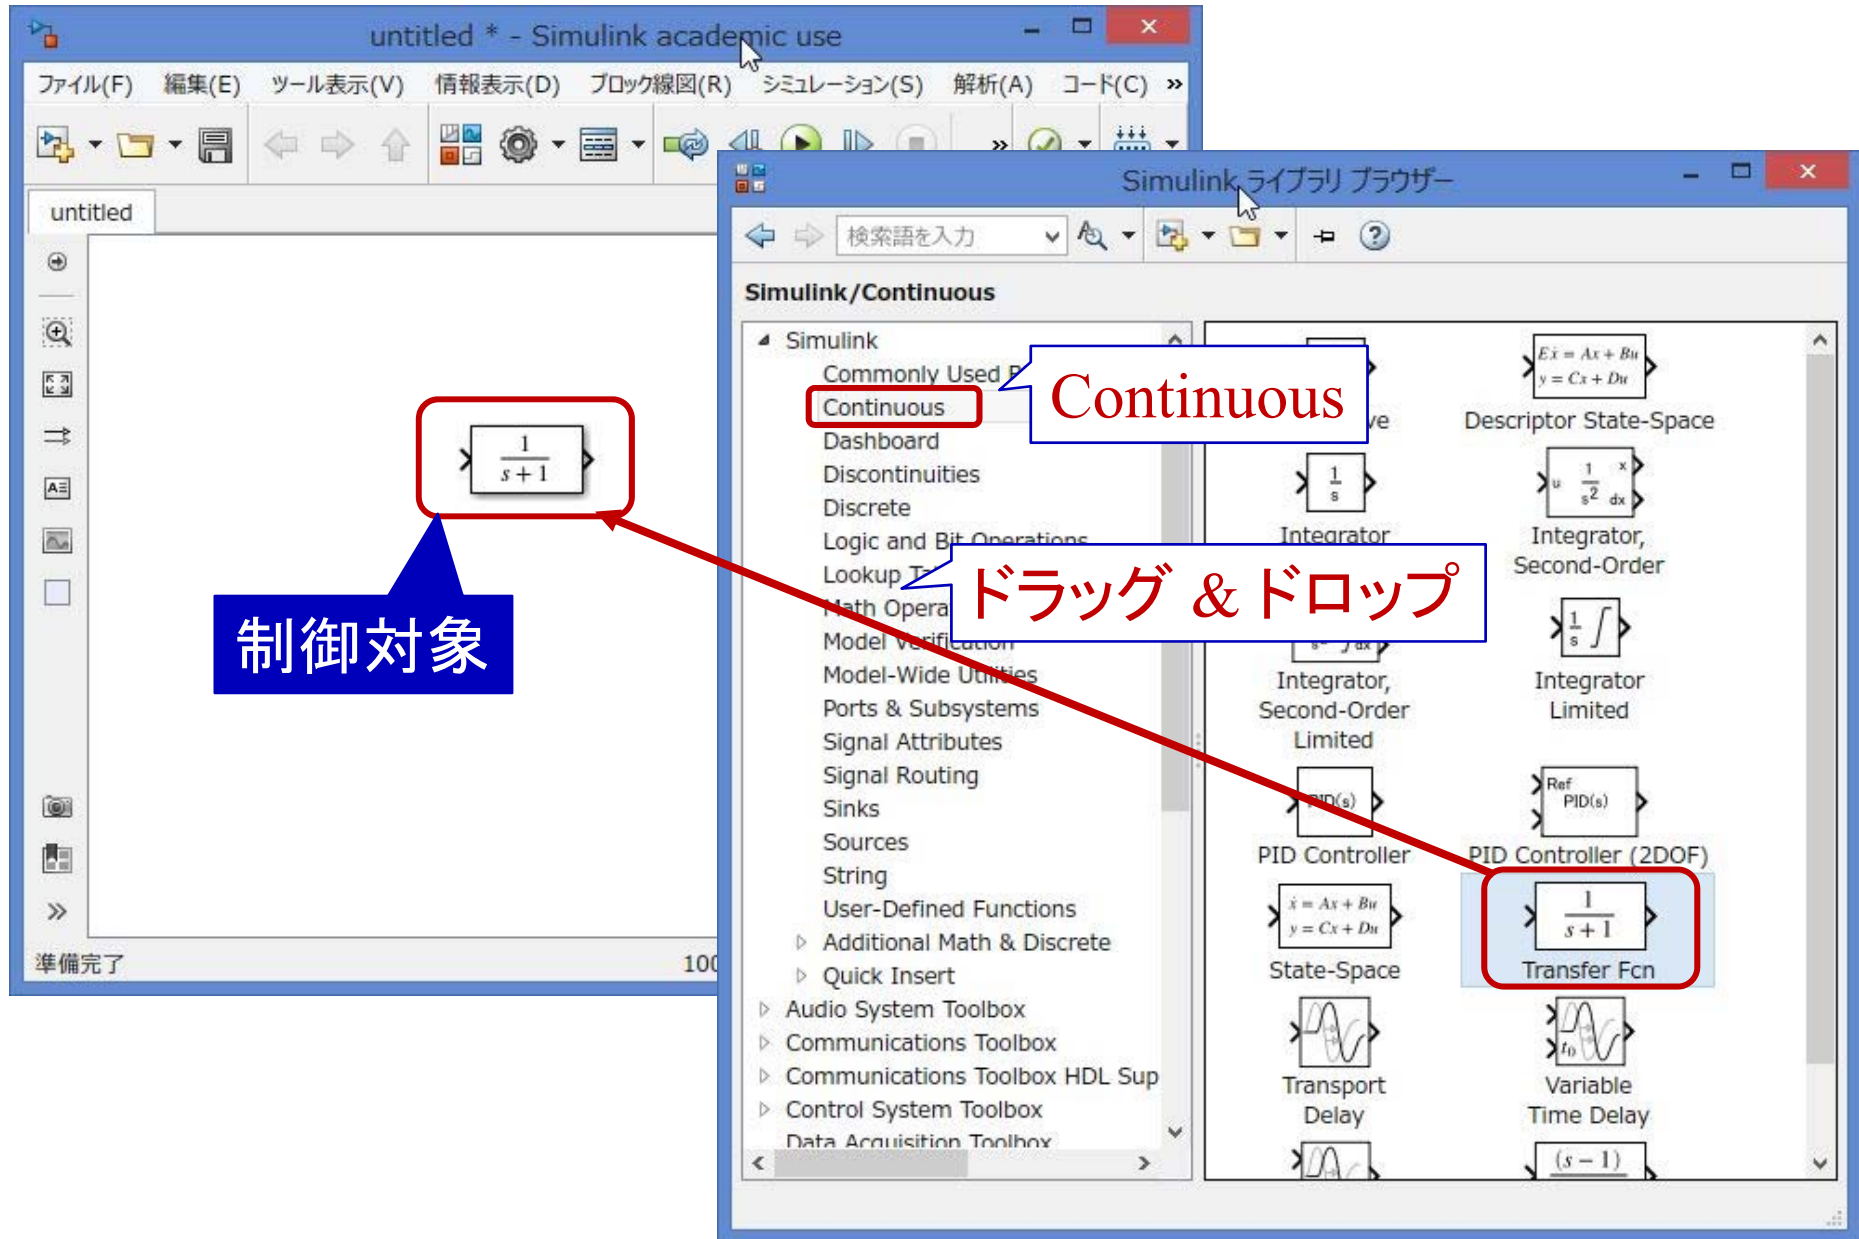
untitled * - Simulink academic use

ファイル(F) 編集(E) ツール表示(V) 情報表示(D) ブロック線図(R) シミュレーション(S) 解析(A) コード(C) »

untitled

$\frac{1}{s+1}$

制御対象

準備完了

100

Simulink ライブラリ ブラウザー

検索語を入力

Simulink/Continuous

Simulink
Commonly Used
Continuous
Dashboard
Discontinuities
Discrete
Logic and Bit Operations
Lookup Ta
Math Opera
Model Verification
Model-Wide Utilities
Ports & Subsystems
Signal Attributes
Signal Routing
Sinks
Sources
String
User-Defined Functions
Additional Math & Discrete
Quick Insert
Audio System Toolbox
Communications Toolbox
Communications Toolbox HDL Sup
Control System Toolbox
Data Acquisition Toolbox

Continuous

ドラッグ ＆ドロップ

ve

$E\dot{x} = Ax + Bu$
$y = Cx + Du$
Descriptor State-Space

$\frac{1}{s}$
Integrator

$\frac{1}{s^2}$
Integrator, Second-Order

Integrator, Second-Order Limited

$\frac{1}{s}$
Integrator Limited

PID(s)
PID Controller

Ref PID(s)
PID Controller (2DOF)

$\dot{x} = Ax + Bu$
$y = Cx + Du$
State-Space

$\frac{1}{s+1}$
Transfer Fcn

Transport Delay

Variable Time Delay

$(s-1)$